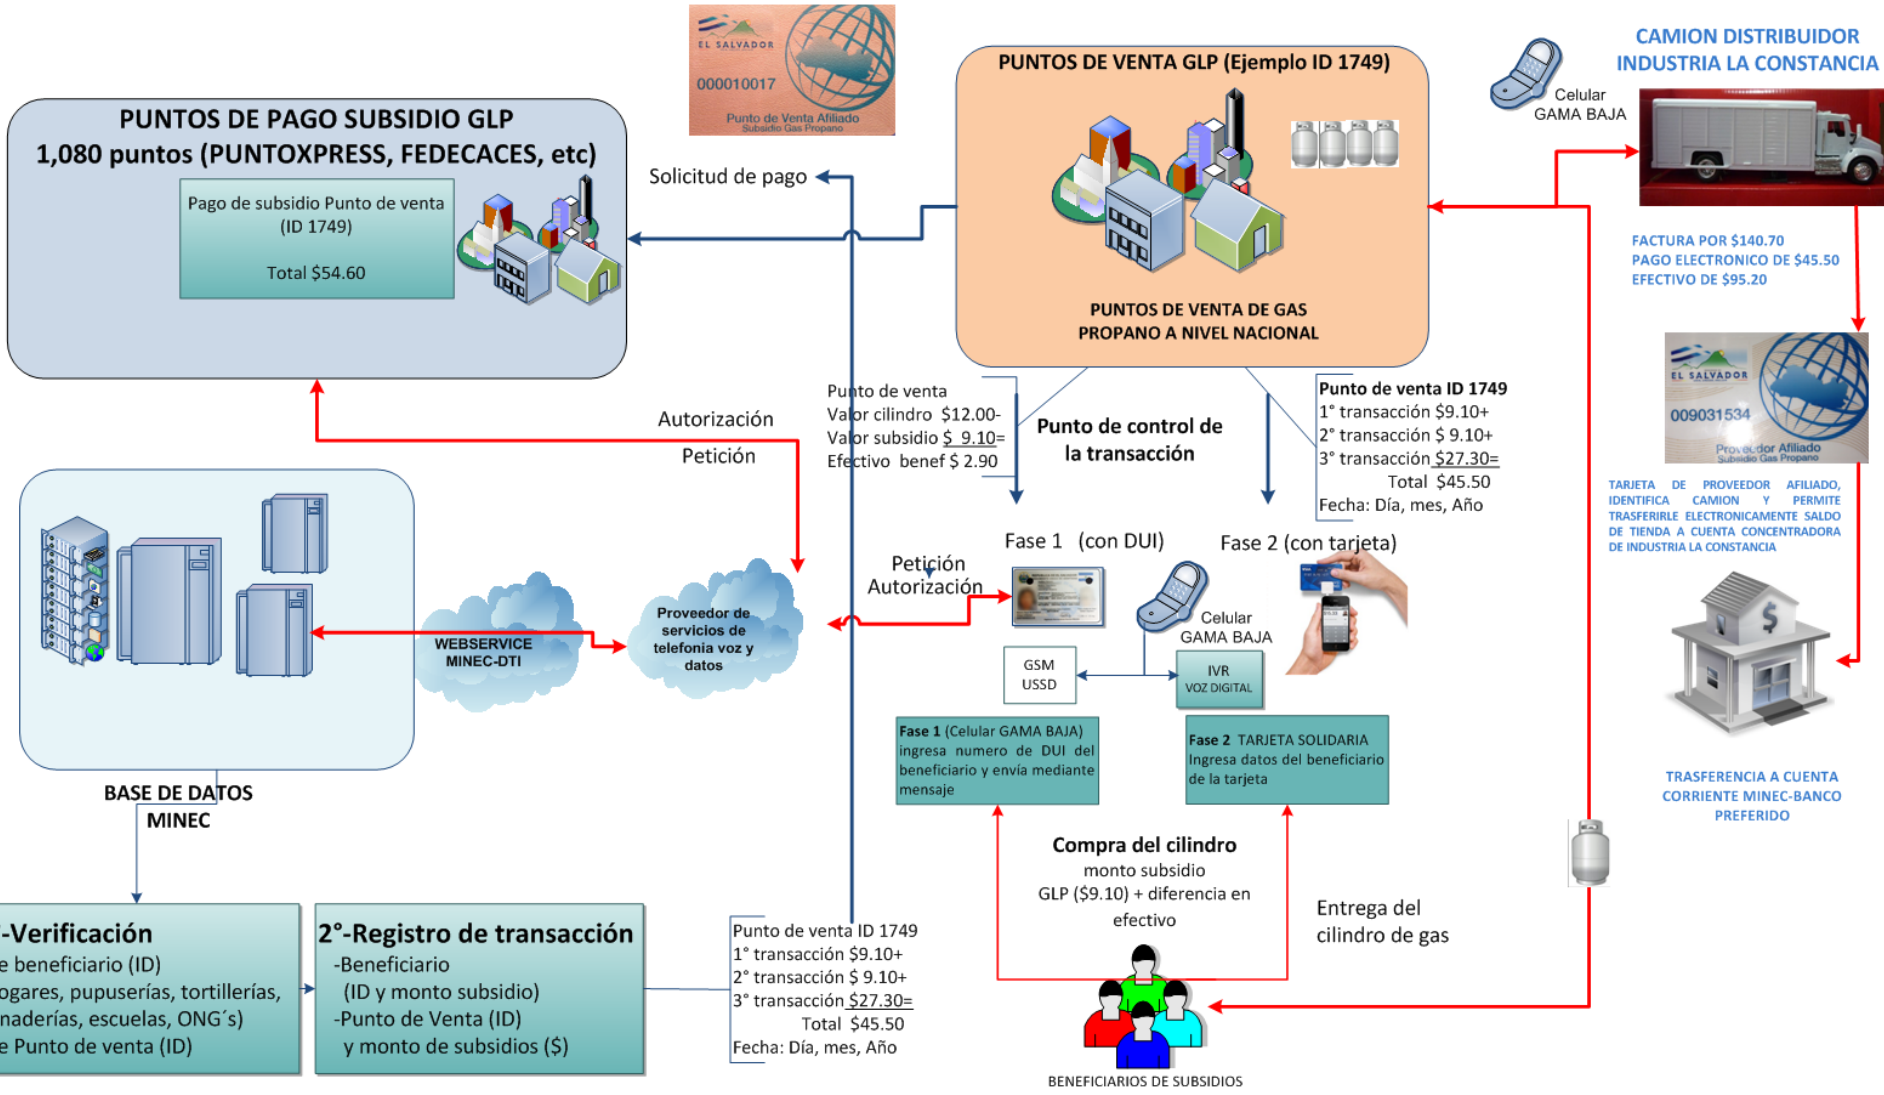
EL SALVADOR
000010017
Punto de Venta Afiliado
Subsidio Gas Propano

PUNTOS DE VENTA GLP (Ejemplo ID 1749)

Celular
GAMA BAJA

CAMION DISTRIBUIDOR
INDUSTRIA LA CONSTANCIA

PUNTOS DE PAGO SUBSIDIO GLP
1,080 puntos (PUNTOXPRESS, FEDECACES, etc)

Pago de subsidio Punto de venta (ID 1749)

Total $54.60

Solicitud de pago

PUNTOS DE VENTA DE GAS PROPANO A NIVEL NACIONAL

FACTURA POR $140.70
PAGO ELECTRONICO DE $45.50
EFECTIVO DE $95.20

EL SALVADOR
009031534
Proveedor Afiliado
Subsidio Gas Propano

Punto de venta
Valor cilindro $12.00-
Valor subsidio $ 9.10=
Efectivo benef $ 2.90

Punto de control de la transacción

Punto de venta ID 1749
1° transacción $9.10+
2° transacción $ 9.10+
3° transacción $27.30=
Total $45.50
Fecha: Día, mes, Año

Autorización
Petición

TARJETA DE PROVEEDOR AFILIADO, IDENTIFICA CAMION Y PERMITE TRASFERIRLE ELECTRONICAMENTE SALDO DE TIENDA A CUENTA CONCENTRADORA DE INDUSTRIA LA CONSTANCIA

Fase 1 (con DUI)
Fase 2 (con tarjeta)

Petición
Autorización

Celular
GAMA BAJA

WEBSERVICE
MINEC-DTI

Proveedor de servicios de telefonia voz y datos

GSM
USSD

IVR
VOZ DIGITAL

Fase 1 (Celular GAMA BAJA) ingresa numero de DUI del beneficiario y envía mediante mensaje

Fase 2 TARJETA SOLIDARIA Ingresa datos del beneficiario de la tarjeta

TRASFERENCIA A CUENTA CORRIENTE MINEC-BANCO PREFERIDO

BASE DE DATOS
MINEC

Compra del cilindro
monto subsidio GLP ($9.10) + diferencia en efectivo

Entrega del cilindro de gas

-Verificación
e beneficiario (ID)
ogares, pupuserías, tortillerías,
nadarías, escuelas, ONG´s)
e Punto de venta (ID)

2°-Registro de transacción
-Beneficiario
(ID y monto subsidio)
-Punto de Venta (ID)
y monto de subsidios ($)

Punto de venta ID 1749
1° transacción $9.10+
2° transacción $ 9.10+
3° transacción $27.30=
Total $45.50
Fecha: Día, mes, Año

BENEFICIARIOS DE SUBSIDIOS